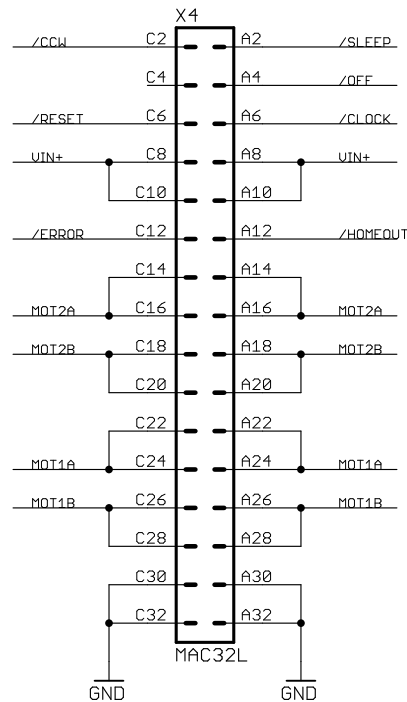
X4

/CCW C2 A2 /SLEEP
C4 A4 /OFF
/RESET C6 A6 /CLOCK
VIN+ C8 A8 VIN+
C10 A10
/ERROR C12 A12 /HOMEOUT
C14 A14
MOT2A C16 A16 MOT2A
MOT2B C18 A18 MOT2B
C20 A20
C22 A22
MOT1A C24 A24 MOT1A
MOT1B C26 A26 MOT1B
C28 A28
C30 A30
C32 A32

MAC32L

GND GND